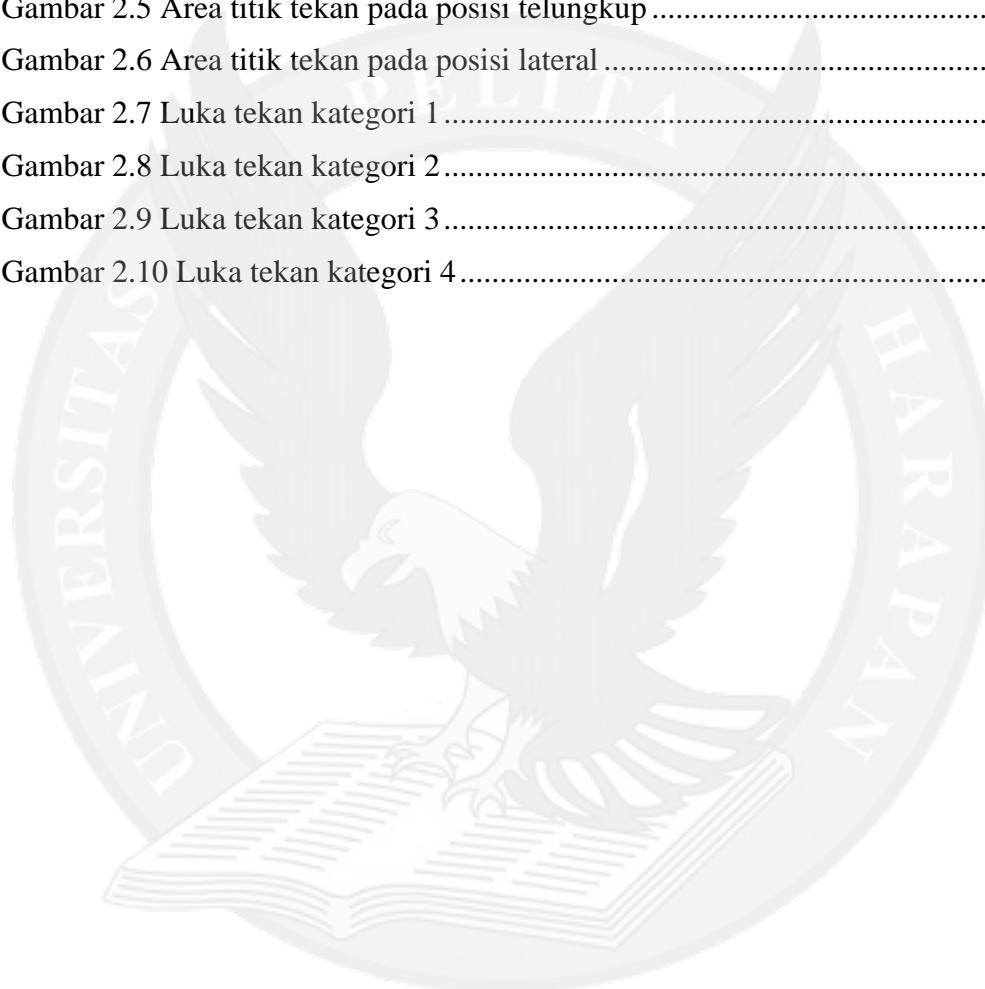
Gambar 2.5 Area titik tekan pada posisi telungkup ..........................................

Gambar 2.6 Area titik tekan pada posisi lateral ................................................

Gambar 2.7 Luka tekan kategori 1 ....................................................................

Gambar 2.8 Luka tekan kategori 2 ....................................................................

Gambar 2.9 Luka tekan kategori 3 ....................................................................

Gambar 2.10 Luka tekan kategori 4 ..................................................................

UNIVERSITAS PELITA HARAPAN